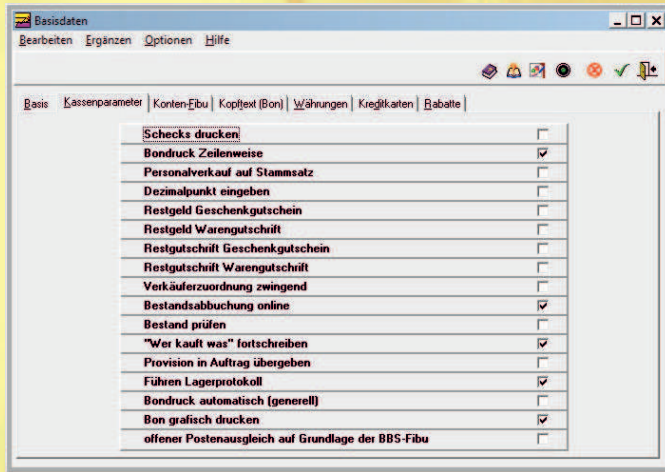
Basisdaten

Bearbeiten Ergänzen Optionen Hilfe

Basis | Kassenparameter | Konten-Fibu | Kopftext (Bon) | Währungen | Kreditkarten | Rabatte

| | |
|---|---|
| Schecks drucken | ☐ |
| Bondruck Zeilenweise | ☑ |
| Personalverkauf auf Stammsatz | ☐ |
| Dezimalpunkt eingeben | ☐ |
| Restgeld Geschenkgutschein | ☐ |
| Restgeld Warengutschrift | ☐ |
| Restgutschrift Geschenkgutschein | ☐ |
| Restgutschrift Warengutschrift | ☐ |
| Verkäuferzuordnung zwingend | ☐ |
| Bestandsabbuchung online | ☑ |
| Bestand prüfen | ☐ |
| "Wer kauft was" fortschreiben | ☑ |
| Provision in Auftrag übergeben | ☐ |
| Führen Lagerprotokoll | ☑ |
| Bondruck automatisch (generell) | ☐ |
| Bon grafisch drucken | ☑ |
| offener Postenausgleich auf Grundlage der BBS-Fibu | ☐ |